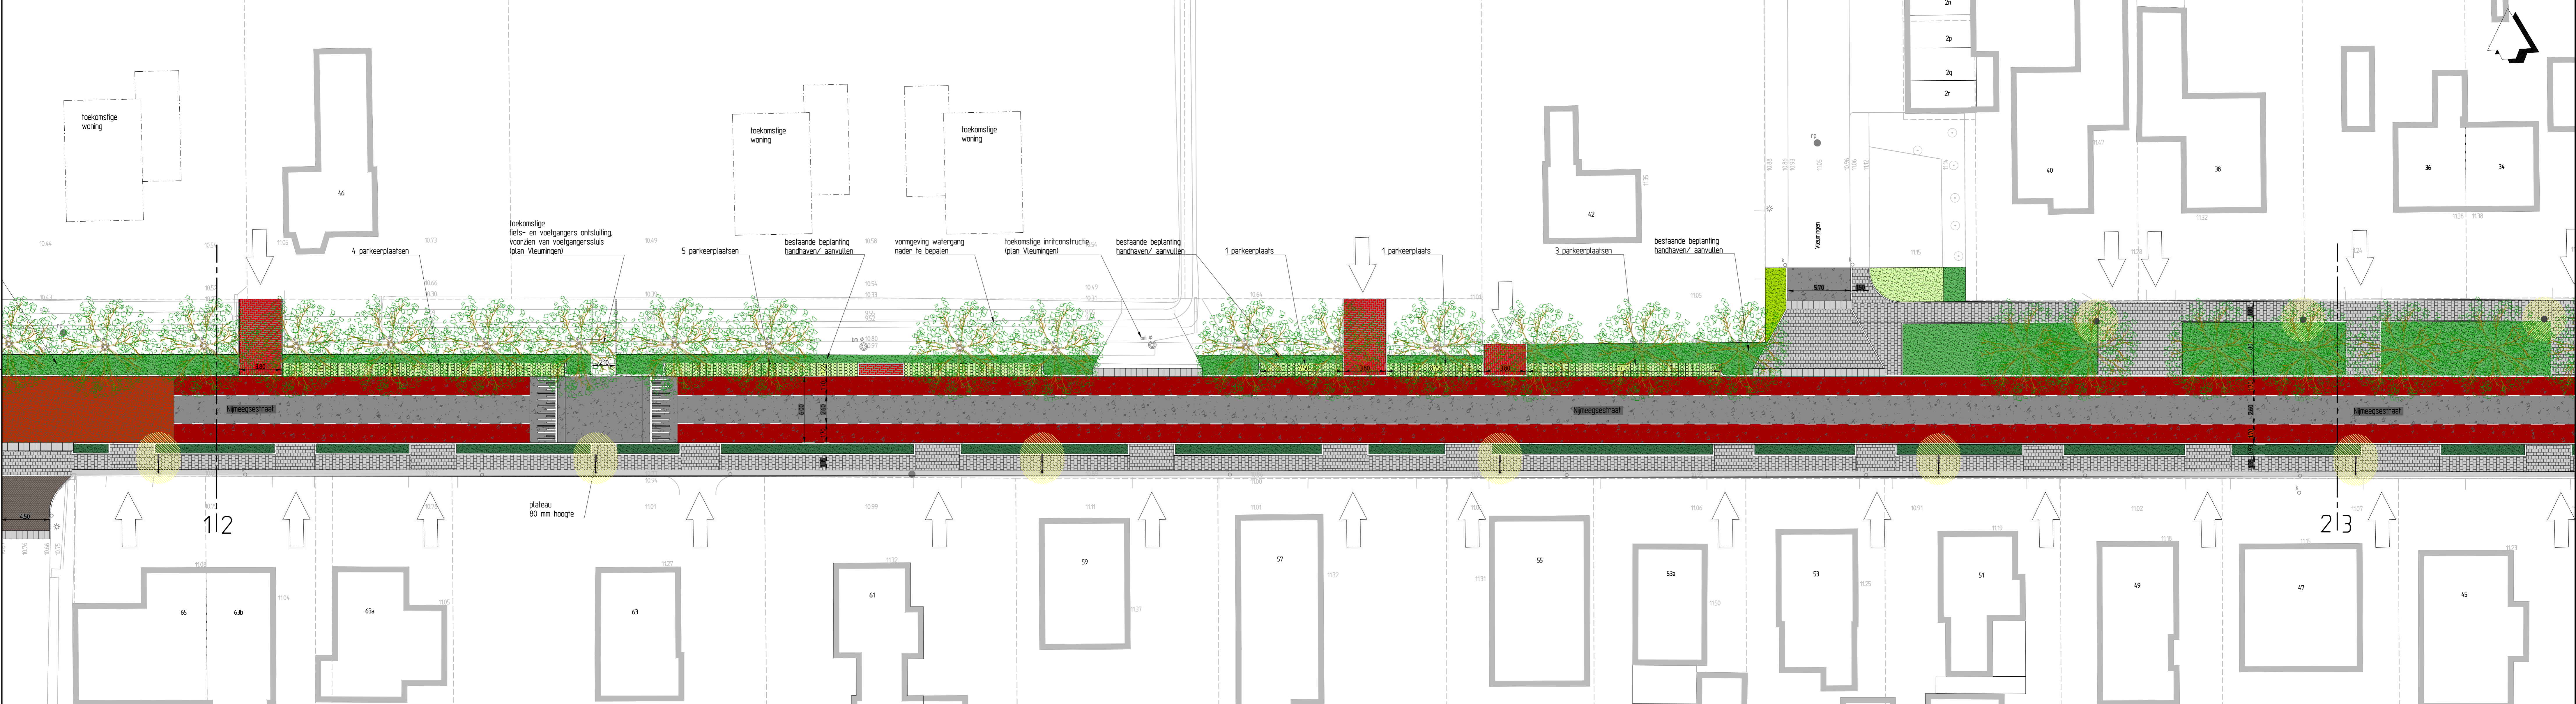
toekomstige woning

46

toekomstige woning

toekomstige woning

2n
2p
2q
2r

40

38

36

34

42

Vleumingen

4 parkeerplaatsen

toekomstige fiets- en voetgangers ontsluiting, voorzien van voetgangerssluis (plan Vleumingen)

5 parkeerplaatsen

bestaande beplanting handhaven/ aanvullen

vormgeving watergang nader te bepalen

toekomstige inritconstructie (plan Vleumingen)

bestaande beplanting handhaven/ aanvullen

1 parkeerplaats

1 parkeerplaats

3 parkeerplaatsen

bestaande beplanting handhaven/ aanvullen

Nijmeegsestraat

Nijmeegsestraat

Nijmeegsestraat

1|2

2|3

plateau 80 mm hoogte

65

63b

63a

63

61

59

57

55

53a

53

51

49

47

45